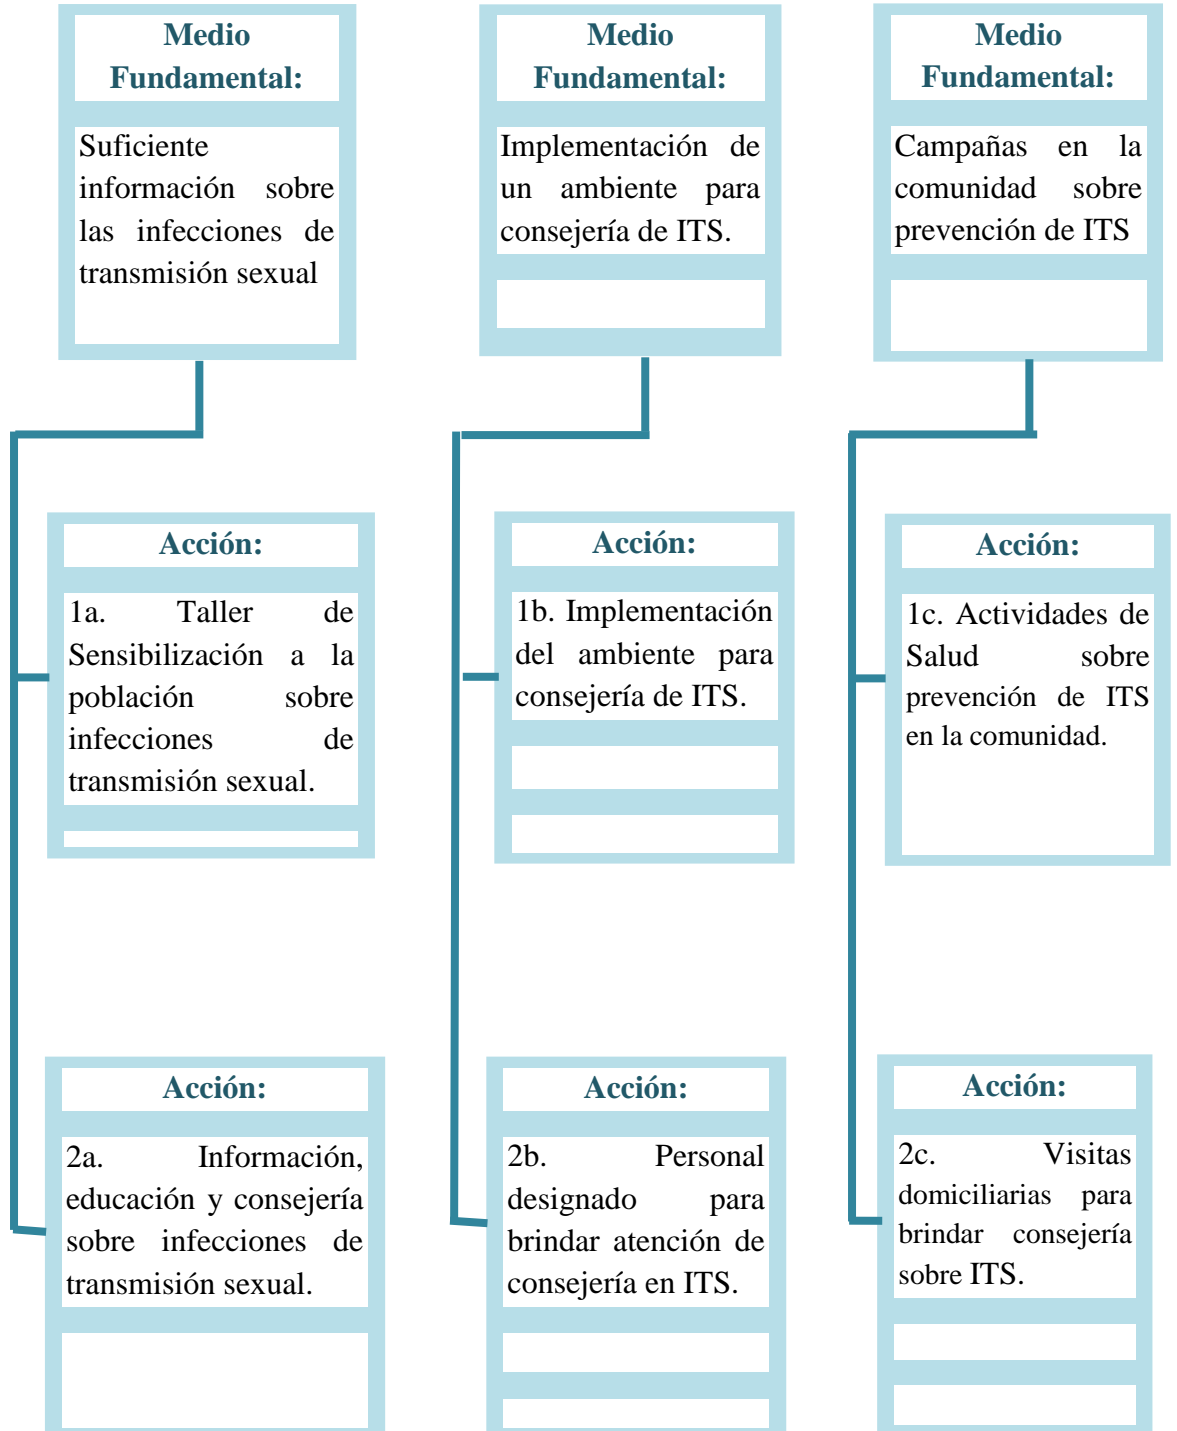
Medio Fundamental:

Suficiente información sobre las infecciones de transmisión sexual

Medio Fundamental:

Implementación de un ambiente para consejería de ITS.

Medio Fundamental:

Campañas en la comunidad sobre prevención de ITS

Acción:

1a. Taller de Sensibilización a la población sobre infecciones de transmisión sexual.

Acción:

1b. Implementación del ambiente para consejería de ITS.

Acción:

1c. Actividades de Salud sobre prevención de ITS en la comunidad.

Acción:

2a. Información, educación y consejería sobre infecciones de transmisión sexual.

Acción:

2b. Personal designado para brindar atención de consejería en ITS.

Acción:

2c. Visitas domiciliarias para brindar consejería sobre ITS.